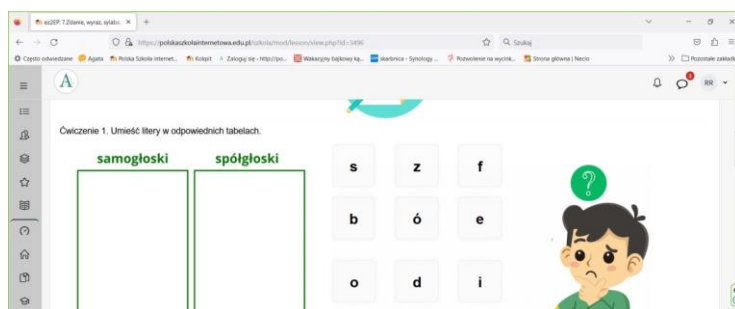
es2EP: 7.Zdanie, wyraz, sylaba ×
https://polskaszkolainternetowa.edu.pl/szkola/mod/lesson/view.php?id=3496
Szukaj
Często odwiedzane Agata Polska Szkoła Internet... Kokpit Zaloguj się – http://po... Wakacyjny bajkowy k... skarbnica – Synology ... Pozwolenie na wycink... Strona główna | Necio
Pozostałe zakładki
A
6
BR

Ćwiczenie 1. Umieść litery w odpowiednich tabelach.

samogłoski
spółgłoski

s
z
f
b
ó
e
o
d
i

?